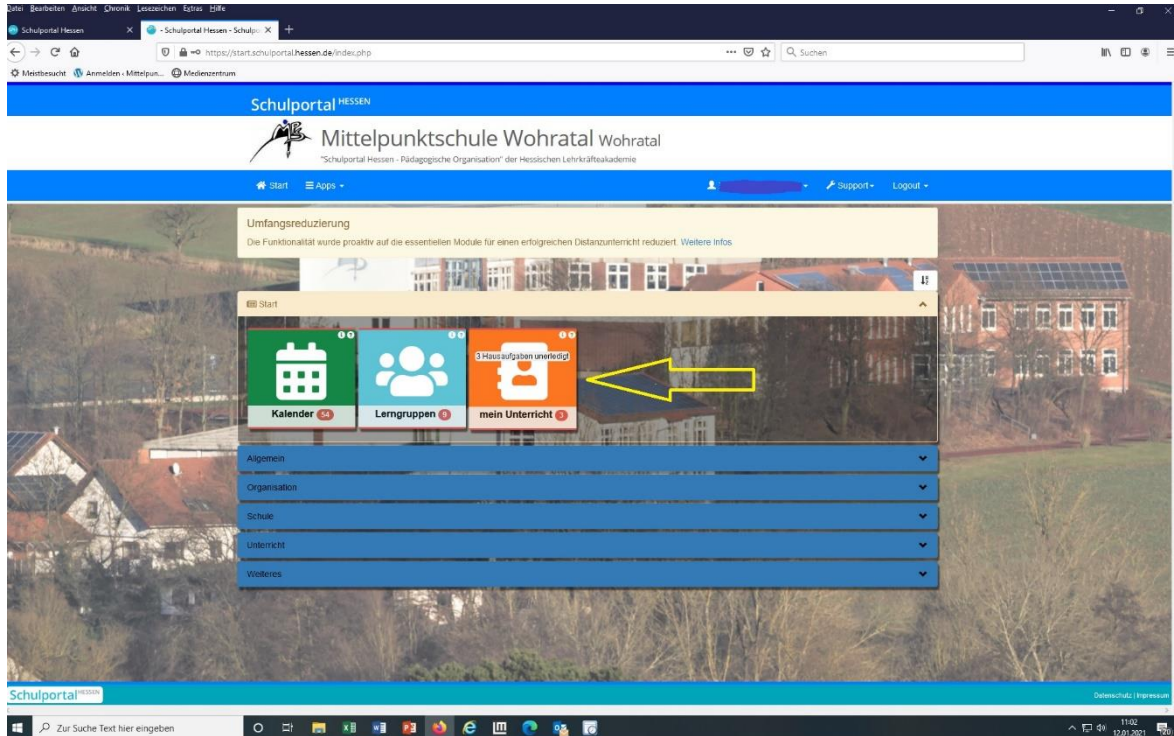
Datei Bearbeiten Ansicht Chronik Lesezeichen Extras Hilfe

Schulportal Hessen
- Schulportal Hessen - Schulp

https://start.schulportal.hessen.de/index.php
Suchen

Meistbesucht Anmelden - Mittelpun... Medienzentrum

Schulportal HESSEN

Mittelpunktschule Wohratal Wohratal
"Schulportal Hessen - Pädagogische Organisation" der Hessischen Lehrkräfteakademie

Start Apps Support Logout

Umfangsreduzierung
Die Funktionalität wurde proaktiv auf die essentiellen Module für einen erfolgreichen Distanzunterricht reduziert. Weitere Infos

Start

Kalender 54
Lerngruppen 9
3 Hausaufgaben unerledigt
mein Unterricht 3

Allgemein
Organisation
Schule
Unterricht
Weiteres

Schulportal HESSEN
Datenschutz | Impressum

Zur Suche Text hier eingeben
11:02
12.01.2021